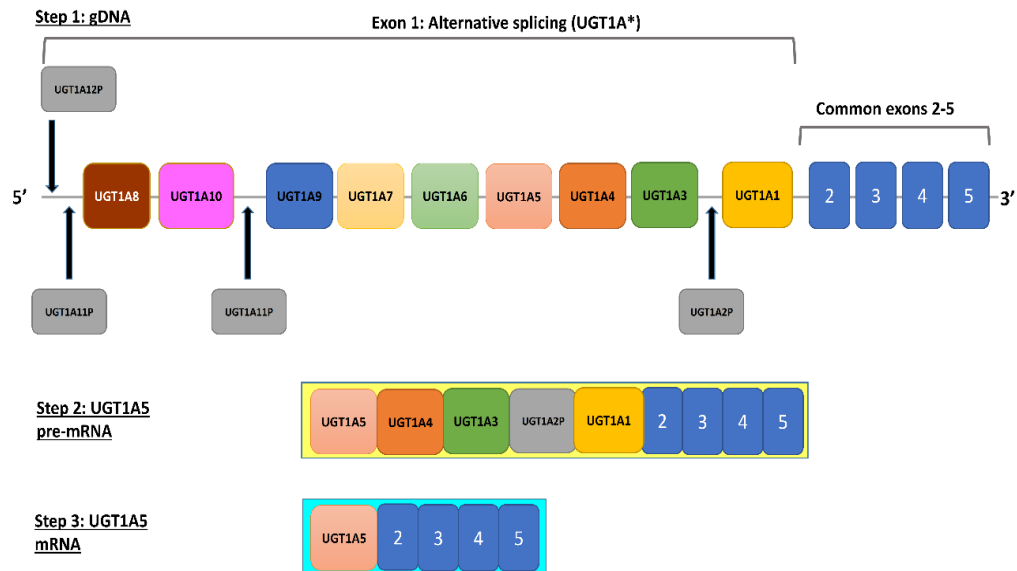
Step 1: gDNA

Exon 1: Alternative splicing (UGT1A*)

UGT1A12P

Common exons 2-5

5’ UGT1A8 UGT1A10 UGT1A9 UGT1A7 UGT1A6 UGT1A5 UGT1A4 UGT1A3 UGT1A1 2 3 4 5 3’

UGT1A11P

UGT1A11P

UGT1A2P

Step 2: UGT1A5 pre-mRNA

UGT1A5 UGT1A4 UGT1A3 UGT1A2P UGT1A1 2 3 4 5

Step 3: UGT1A5 mRNA

UGT1A5 2 3 4 5